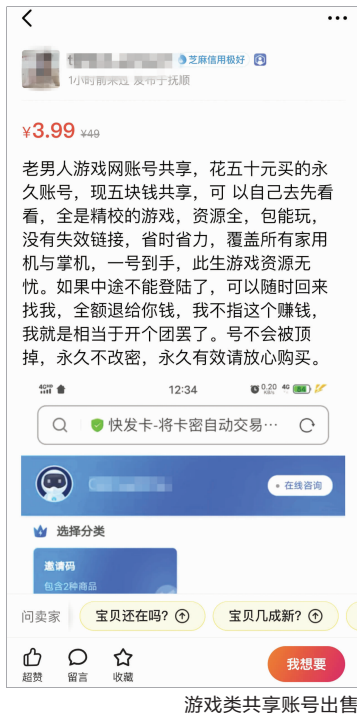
<
···
t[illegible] 芝麻信用极好
1小时前来过 发布于抚顺

¥3.99 ¥49

老男人游戏网账号共享，花五十元买的永久账号，现五块钱共享，可 以自己去先看看，全是精校的游戏，资源全，包能玩，没有失效链接，省时省力，覆盖所有家用机与掌机，一号到手，此生游戏资源无忧。如果中途不能登陆了，可以随时回来找我，全额退给你钱，我不指这个赚钱，我就是相当于开个团罢了。号不会被顶掉，永久不改密，永久有效请放心购买。

12:34
快发卡-将卡密自动交易···
在线咨询
选择分类
邀请码
包含2种商品

问卖家 宝贝还在吗? 宝贝几成新?
超赞 留言 收藏 我想要

游戏类共享账号出售